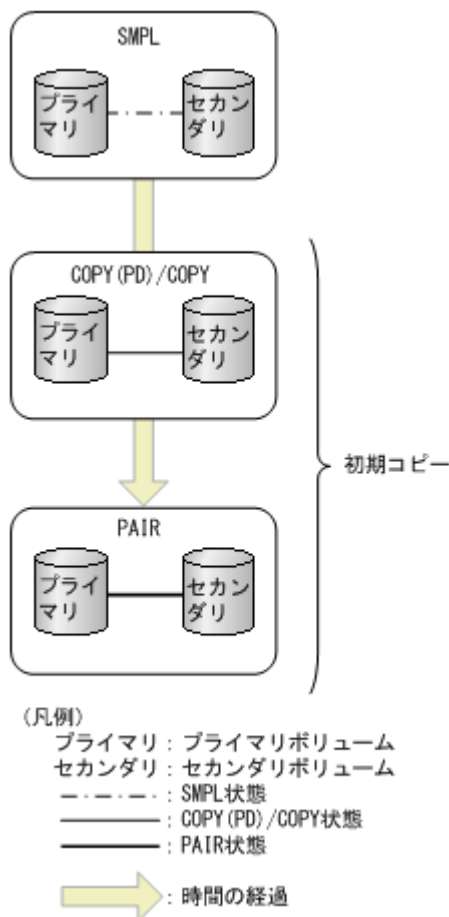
SMPL

プライマリ

セカンダリ

COPY(PD)/COPY

プライマリ

セカンダリ

PAIR

プライマリ

セカンダリ

初期コピー

(凡例)
プライマリ：プライマリボリューム
セカンダリ：セカンダリボリューム
：SMPL状態
：COPY(PD)/COPY状態
：PAIR状態

：時間の経過